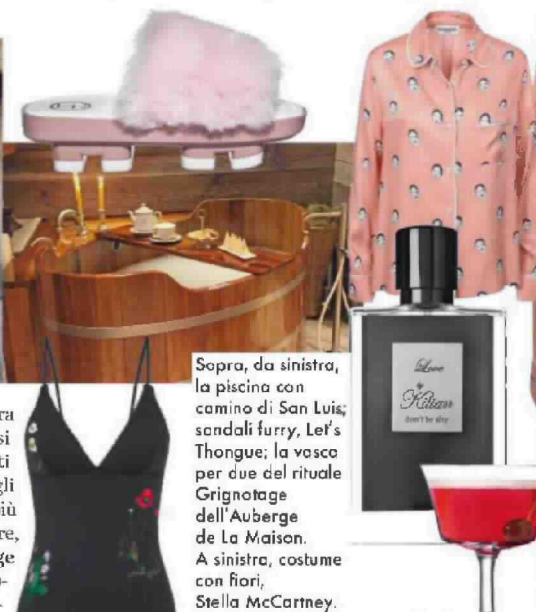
ra
si
ti
gli
iù
re,
ge

Sopra, da sinistra, la piscina con camino di San Luis; sandali furry, Let's Thongue; la vasca per due del rituale Grignotage dell'Auberge de La Maison. A sinistra, costume con fiori, Stella McCartney.

Love
Kilian
don't be shy